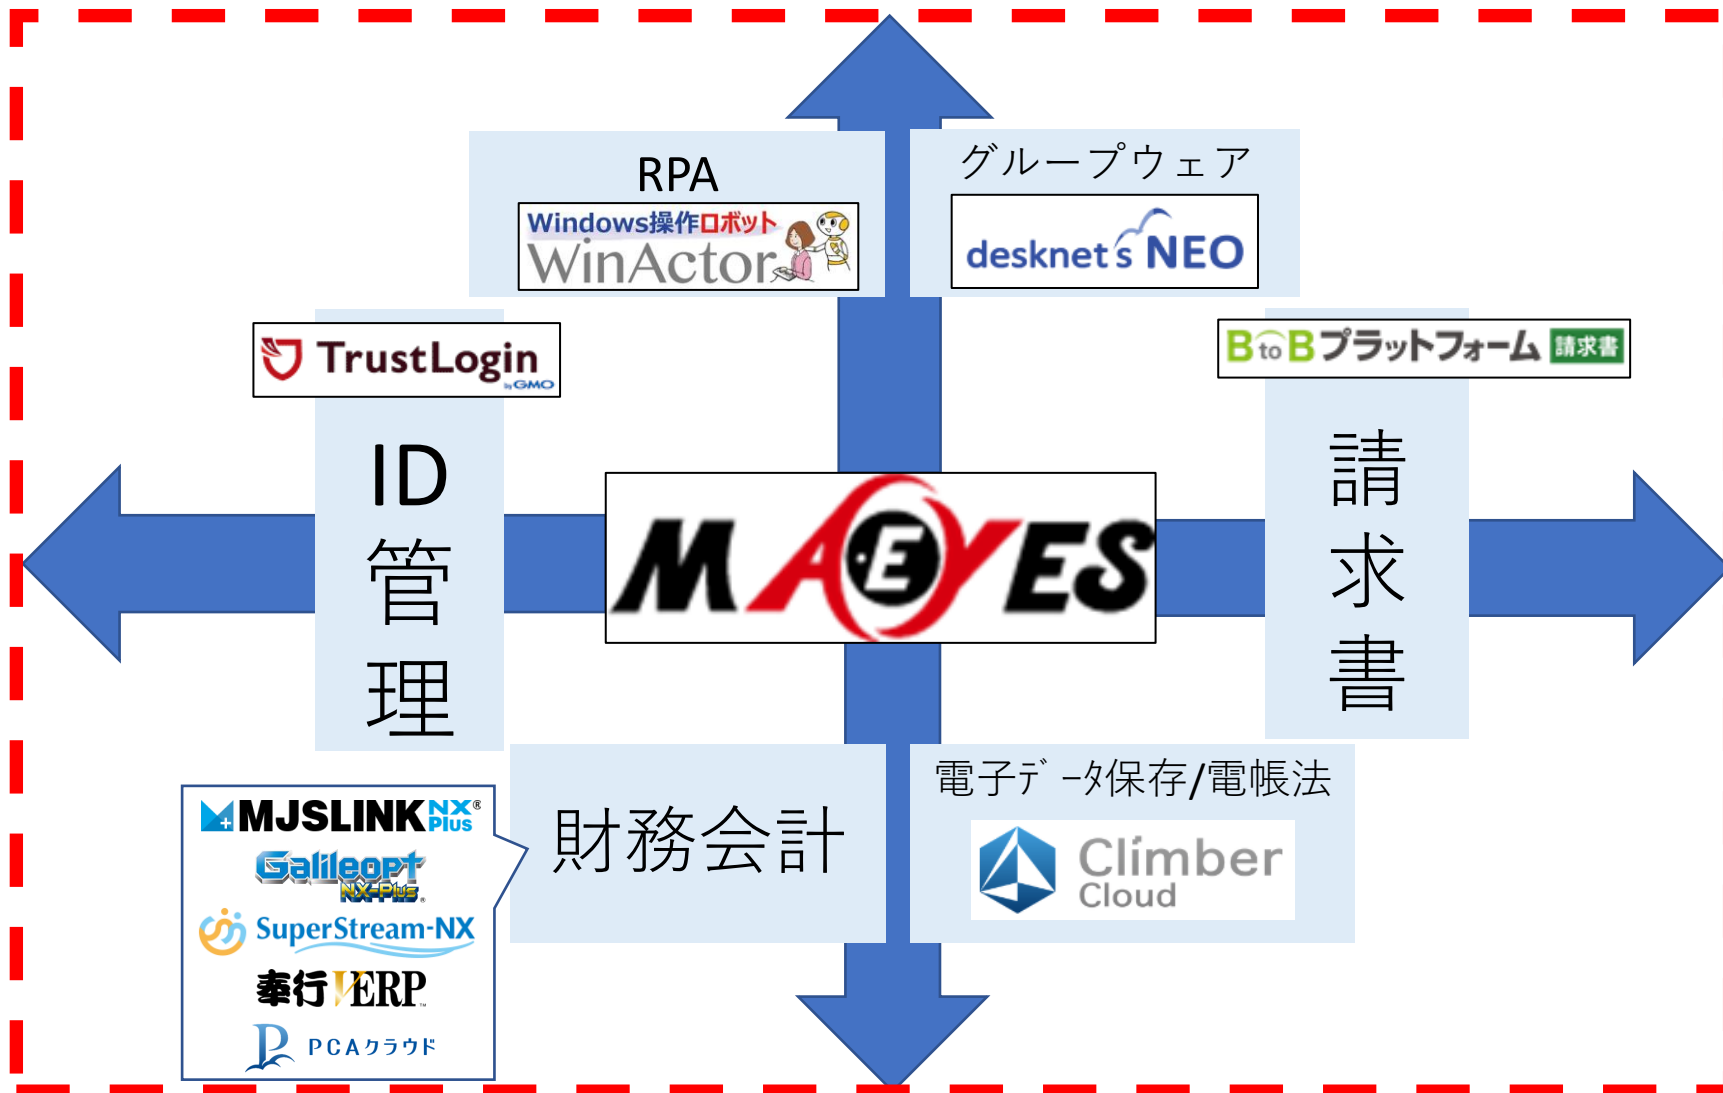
RPA

Windows操作ロボット
WinActor

グループウェア

desknet's NEO

TrustLogin by GMO

BtoBプラットフォーム 請求書

ID管理

MAEYES

請求書

MJSLINK NX Plus
Galileopt NX-Plus
SuperStream-NX
奉行VERP
PCAクラウド

財務会計

電子デ ータ保存/電帳法

Climber Cloud